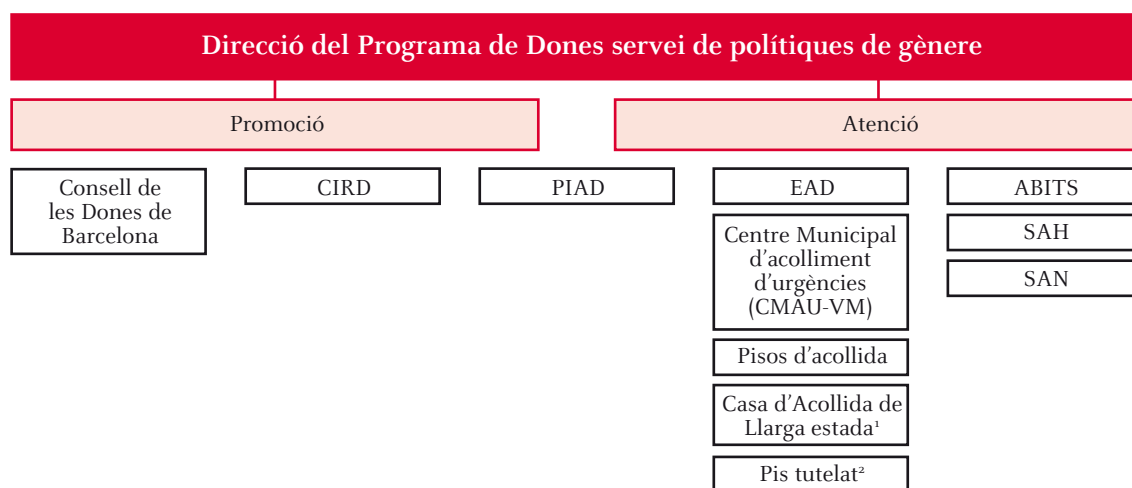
Direcció del Programa de Dones servei de polítiques de gènere

Promoció

Atenció

Consell de les Dones de Barcelona

CIRD

PIAD

EAD

Centre Municipal d'acolliment d'urgències (CMAU-VM)

Pisos d'acollida

Casa d'Acollida de Llarga estada$^1$

Pis tutelat$^2$

ABITS

SAH

SAN